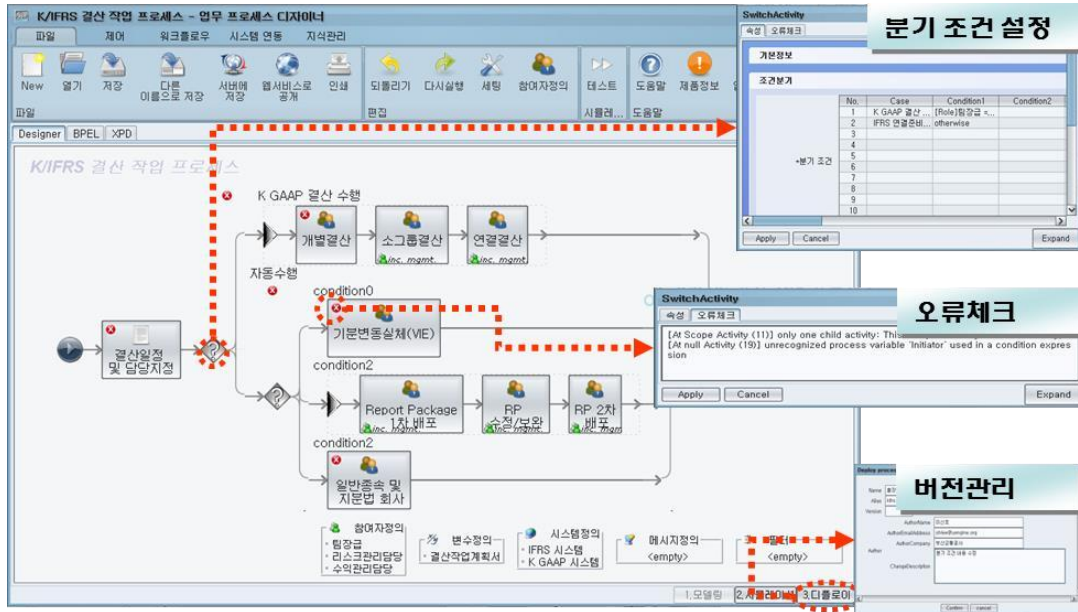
K/IFRS 결산 작업 프로세스 - 업무 프로세스 디자이너

파일 제어 워크플로우 시스템 연동 지식관리

New 열기 저장 다른 이름으로 저장 서버에 저장 웹서비스로 공개 인쇄 되돌리기 다시실행 세팅 참여자정의 테스트 도움말 제품정보

파일 편집 시뮬레... 도움말

Designer BPEL XPD

K/IFRS 결산 작업 프로세스

K GAAP 결산 수행

개별결산 소그룹결산 연결결산

inc. mgmt. inc. mgmt.

자동수행

condition0

기본변동실체(VIE)

결산일정 및 담당지정

condition2

Report Package 1차 배포 RP 수정/보완 RP 2차 배포

inc. mgmt. inc. mgmt.

condition2

일반종속 및 지분법 회사

참여자정의
• 팀장급
• 리스크관리담당
• 수익관리담당

변수정의
• 결산작업계획서

시스템정의
• IFRS 시스템
• K GAAP 시스템

메시지정의
<empty>

필터
<empty>

1.모델링 2.시뮬레이션 3.디플로이

SwitchActivity

속성 오류체크

기본정보

조건분기

| No. | Case | Condition1 | Condition2 |
|---|---|---|---|
| 1 | K GAAP 결산 ... | [Role]팀장급 =... | |
| 2 | IFRS 연결준비... | otherwise | |
| 3 | | | |
| 4 | | | |
| 5 | | | |
| 6 | | | |
| 7 | | | |
| 8 | | | |
| 9 | | | |
| 10 | | | |

•분기 조건

Apply Cancel Expand

분기 조건 설정

SwitchActivity

속성 오류체크

[At Scope Activity (11)] only one child activity: This
[At null Activity (19)] unrecognized process variable 'Initiator' used in a condition expression

Apply Cancel Expand

오류체크

Deploy process

Name
Alias
Version
AuthorName
AuthorEmailAddress
AuthorCompany
Author
ChangeDescription

버전관리

Confirm cancel